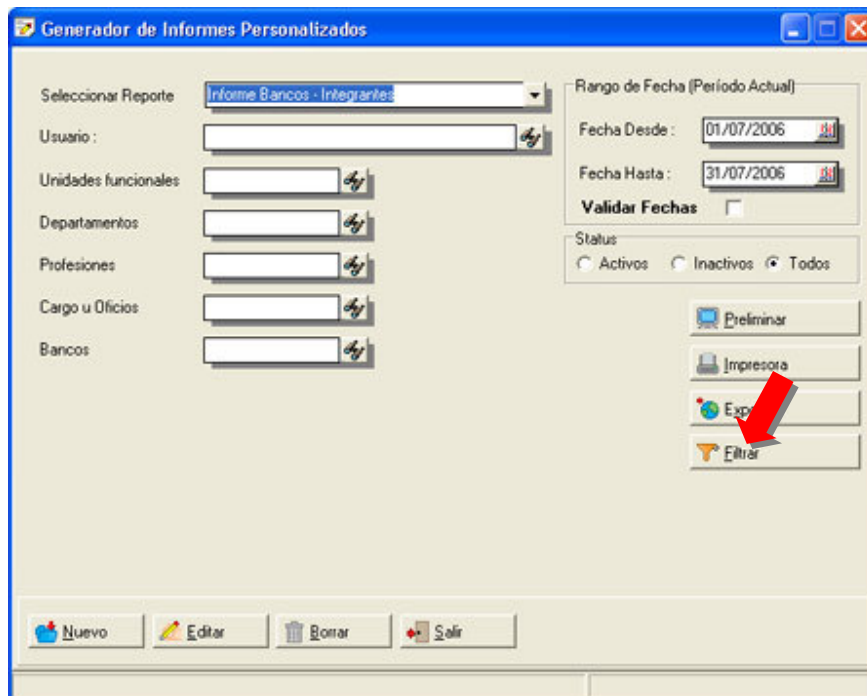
Generador de Informes Personalizados

Seleccionar Reporte
Informe Bancos - Integrantes

Usuario :

Unidades funcionales

Departamentos

Profesiones

Cargo u Oficios

Bancos

Rango de Fecha (Período Actual)

Fecha Desde : 01/07/2006

Fecha Hasta : 31/07/2006

Validar Fechas

Status
Activos Inactivos Todos

Preliminar

Impresora

Exp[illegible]

Filtrar

Nuevo

Editar

Borrar

Salir